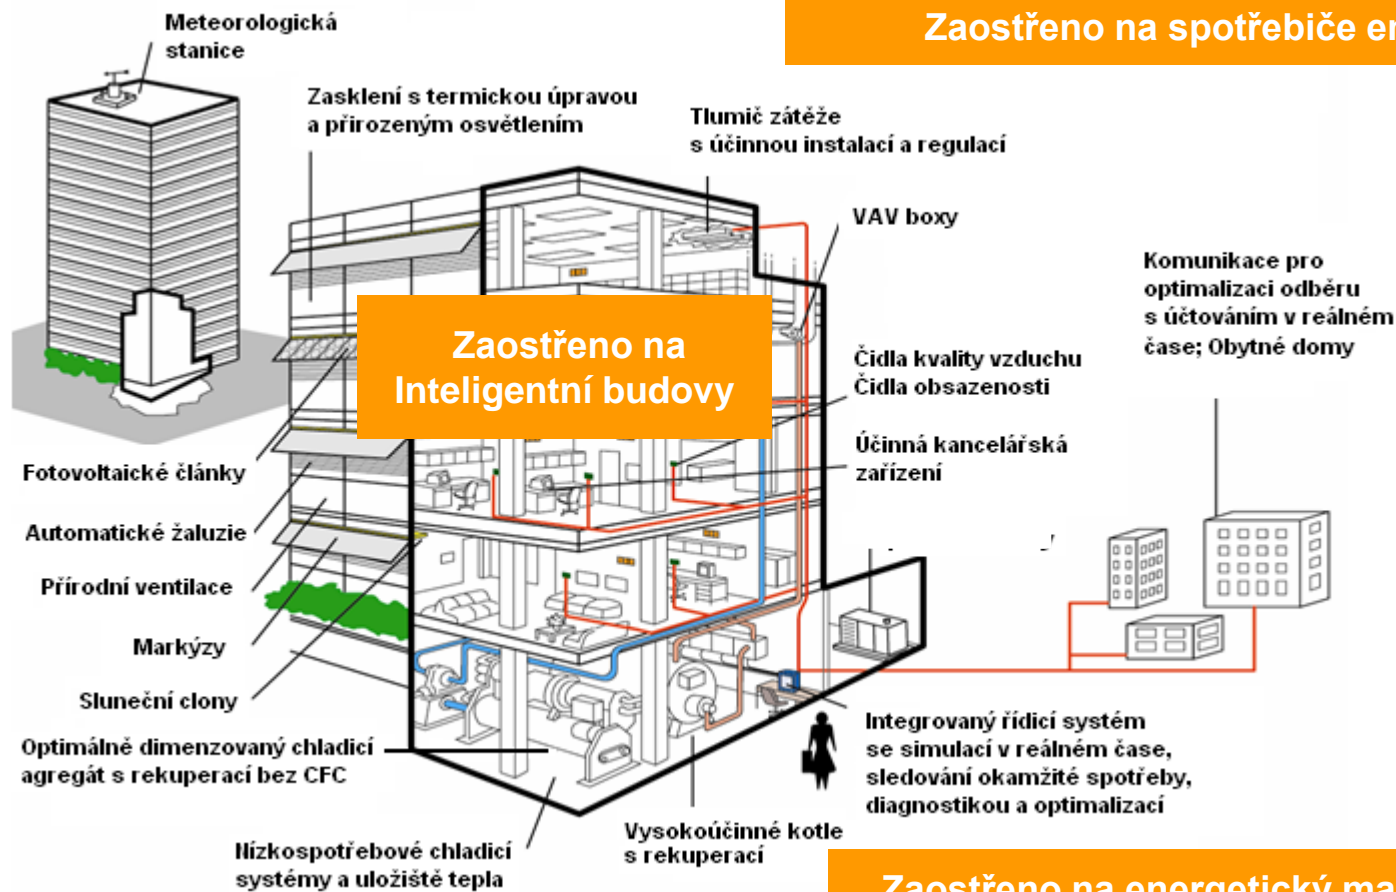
Meteorologická stanice

Zaostřeno na spotřebiče en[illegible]

Zasklení s termickou úpravou a přirozeným osvětlením

Tlumič zátěže s účinnou instalací a regulací

VAV boxy

Komunikace pro optimalizaci odběru s účtováním v reálném čase; Obytné domy

Zaostřeno na Inteligentní budovy

Čidla kvality vzduchu
Čidla obsazenosti

Účinná kancelářská zařízení

Fotovoltaické články

Automatické žaluzie

Přírodní ventilace

Markýzy

Sluneční clony

Optimálně dimenzovaný chladicí agregát s rekuperací bez CFC

Integrovaný řídicí systém se simulací v reálném čase, sledování okamžité spotřeby, diagnostikou a optimalizací

Vysokoúčinné kotle s rekuperací

Nízkospotřebové chladicí systémy a uložiště tepla

Zaostřeno na energetický ma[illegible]